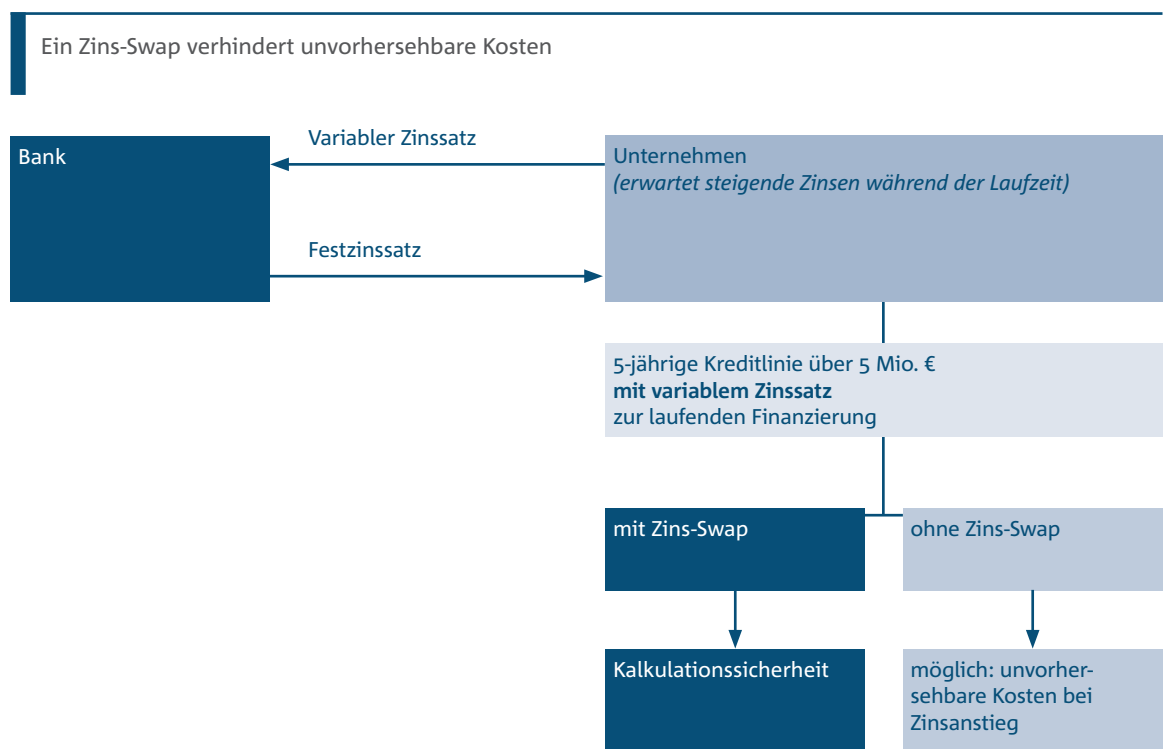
Ein Zins-Swap verhindert unvorhersehbare Kosten

Bank

Variabler Zinssatz

Festzinssatz

Unternehmen
*(erwartet steigende Zinsen während der Laufzeit)*

5-jährige Kreditlinie über 5 Mio. €
**mit variablem Zinssatz**
zur laufenden Finanzierung

mit Zins-Swap

ohne Zins-Swap

Kalkulationssicherheit

möglich: unvorhersehbare Kosten bei Zinsanstieg